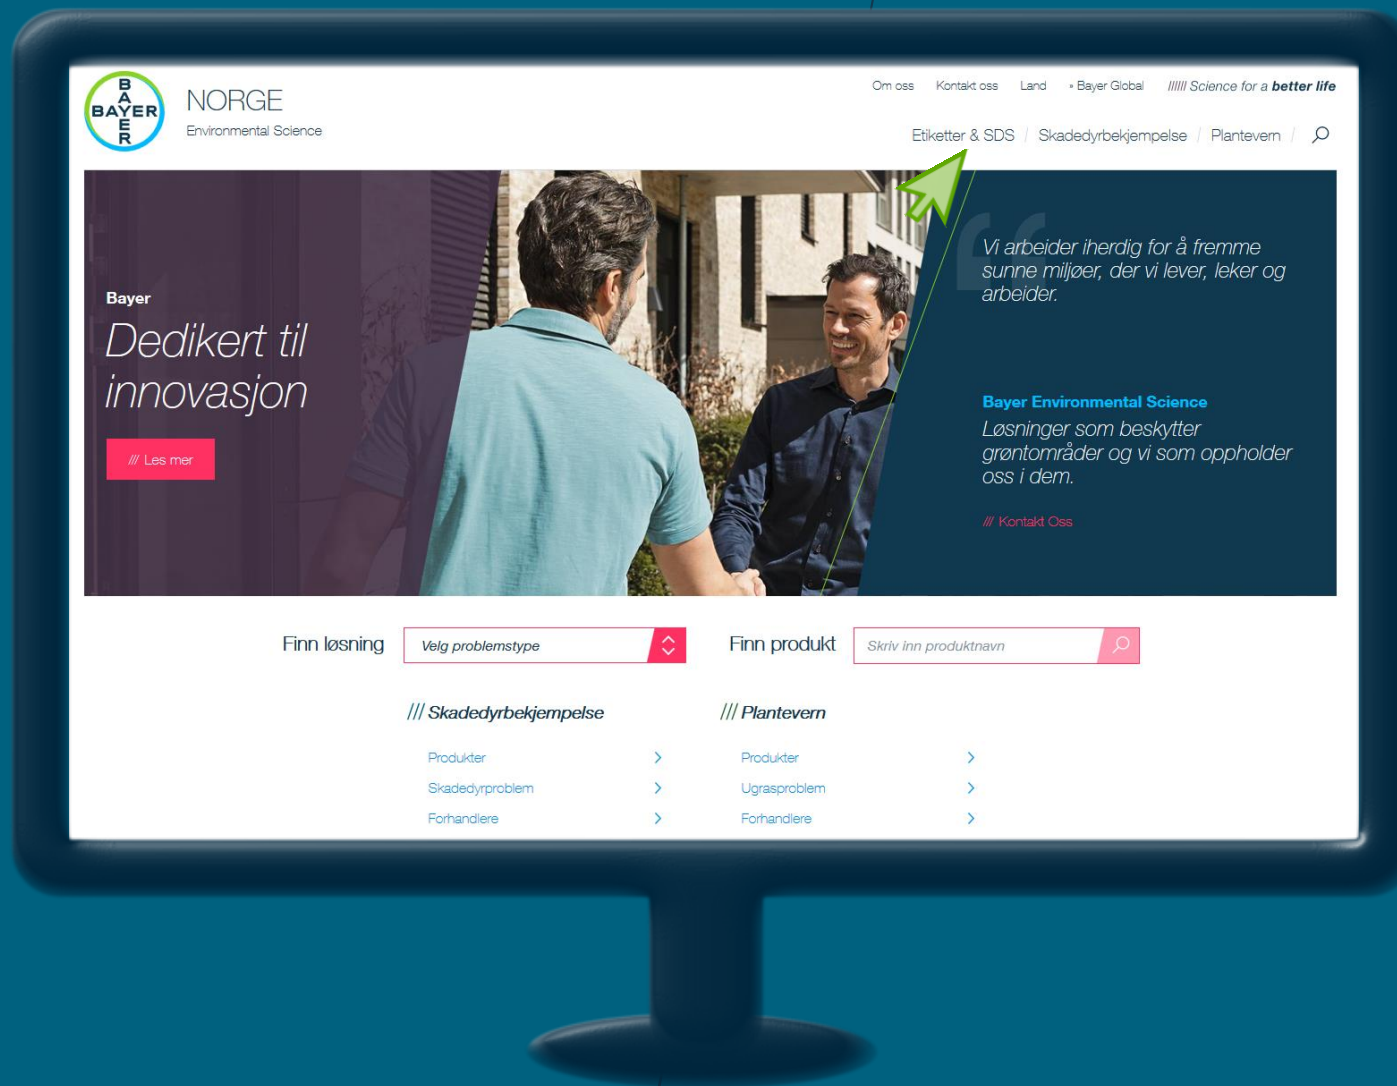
BAYER

NORGE
Environmental Science

Om oss Kontakt oss Land › Bayer Global ////// Science for a better life

Etiketter & SDS | Skadedyrbekjempelse | Plantevern

Bayer
Dedikert til innovasjon

/// Les mer

Vi arbeider iherdig for å fremme sunne miljøer, der vi lever, leker og arbeider.

Bayer Environmental Science
Løsninger som beskytter grøntområder og vi som oppholder oss i dem.

/// Kontakt Oss

Finn løsning Velg problemstype

Finn produkt Skriv inn produktnavn

/// Skadedyrbekjempelse

Produkter
Skadedyrproblem
Forhandlere

/// Plantevern

Produkter
Ugrasproblem
Forhandlere